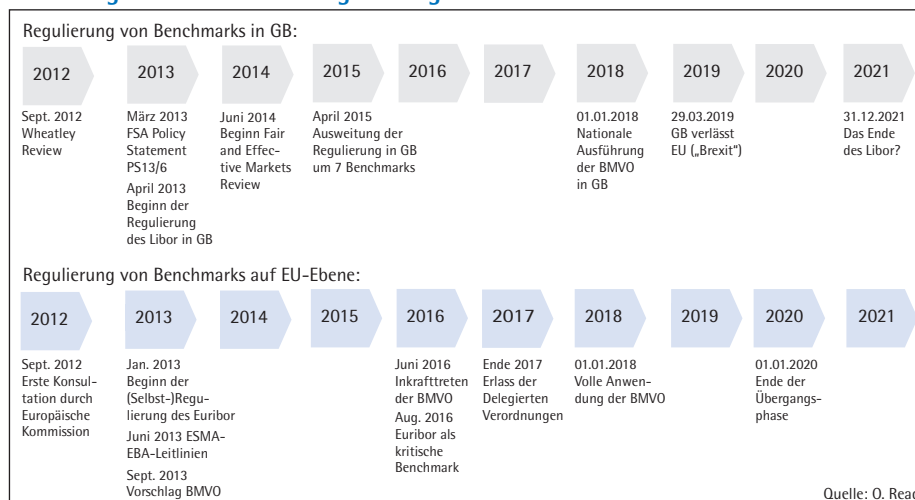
Regulierung von Benchmarks in GB:

2012
Sept. 2012 Wheatley Review

2013
März 2013 FSA Policy Statement PS13/6
April 2013 Beginn der Regulierung des Libor in GB

2014
Juni 2014 Beginn Fair and Effective Markets Review

2015
April 2015 Ausweitung der Regulierung in GB um 7 Benchmarks

2016

2017

2018
01.01.2018 Nationale Ausführung der BMVO in GB

2019
29.03.2019 GB verlässt EU („Brexit")

2020

2021
31.12.2021 Das Ende des Libor?

Regulierung von Benchmarks auf EU-Ebene:

2012
Sept. 2012 Erste Konsultation durch Europäische Kommission

2013
Jan. 2013 Beginn der (Selbst-)Regulierung des Euribor
Juni 2013 ESMA-EBA-Leitlinien
Sept. 2013 Vorschlag BMVO

2014

2015

2016
Juni 2016 Inkrafttreten der BMVO
Aug. 2016 Euribor als kritische Benchmark

2017
Ende 2017 Erlass der Delegierten Verordnungen

2018
01.01.2018 Volle Anwendung der BMVO

2019

2020
01.01.2020 Ende der Übergangsphase

2021

Quelle: O. Rea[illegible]